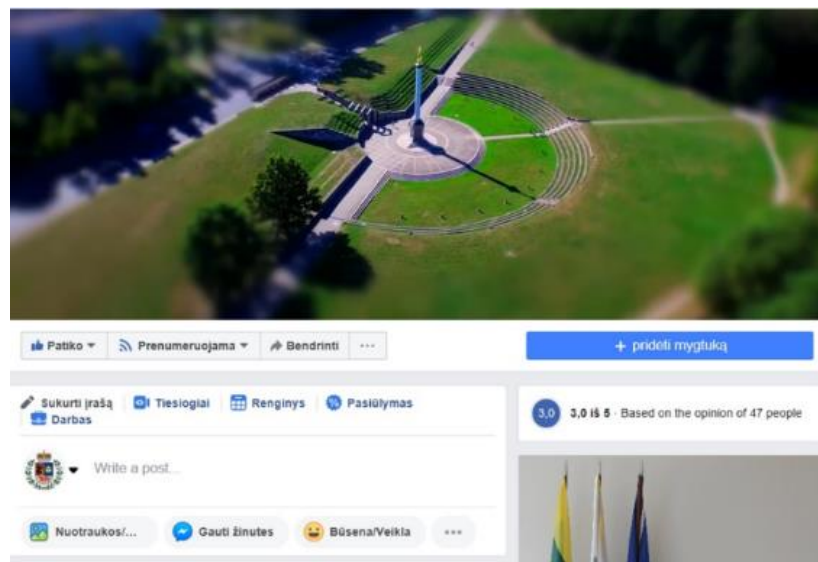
Patiko ▾ Prenumeruojama ▾ Bendrinti ···

+ pridėti mygtuką

Sukurti įrašą | Tiesiogiai | Renginys | Pasiūlymas | Darbas

Write a post...

Nuotraukos/... Gauti žinutes Būsena/Veikla ···

3,0

3,0 iš 5 · Based on the opinion of 47 people